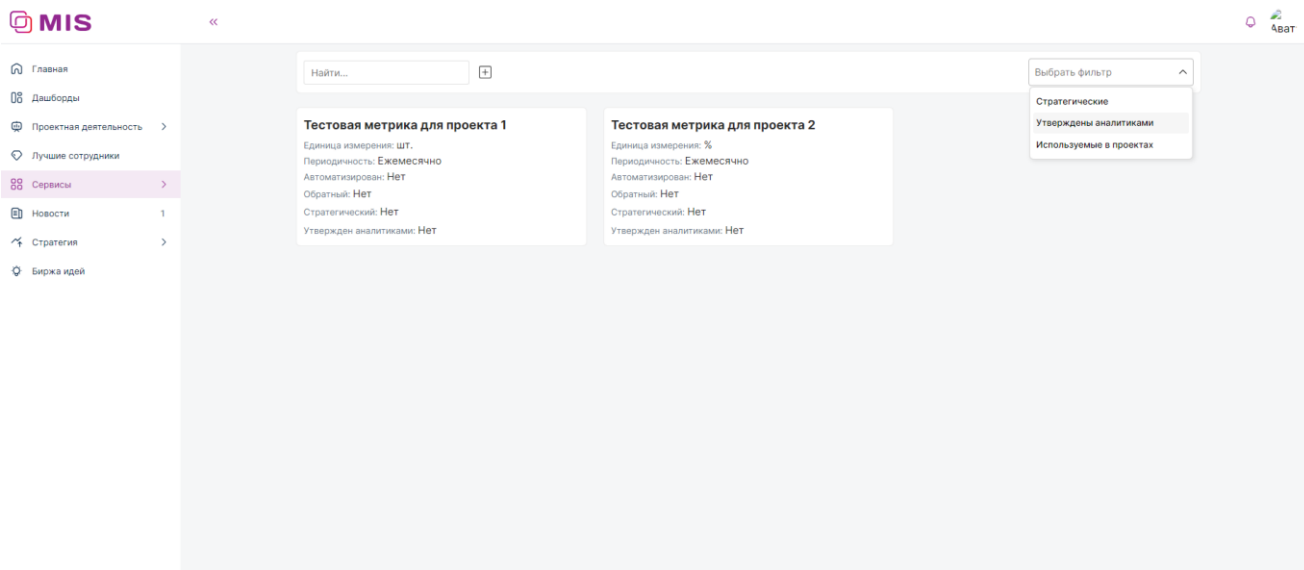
MIS

«

Авbooт

Главная
Дашборды
Проектная деятельность >
Лучшие сотрудники
Сервисы >
Новости 1
Стратегия >
Биржа идей

Найти...

Выбрать фильтр

Стратегические
Утверждены аналитиками
Используемые в проектах

Тестовая метрика для проекта 1
Единица измерения: шт.
Периодичность: Ежемесячно
Автоматизирован: Нет
Обратный: Нет
Стратегический: Нет
Утвержден аналитиками: Нет

Тестовая метрика для проекта 2
Единица измерения: %
Периодичность: Ежемесячно
Автоматизирован: Нет
Обратный: Нет
Стратегический: Нет
Утвержден аналитиками: Нет